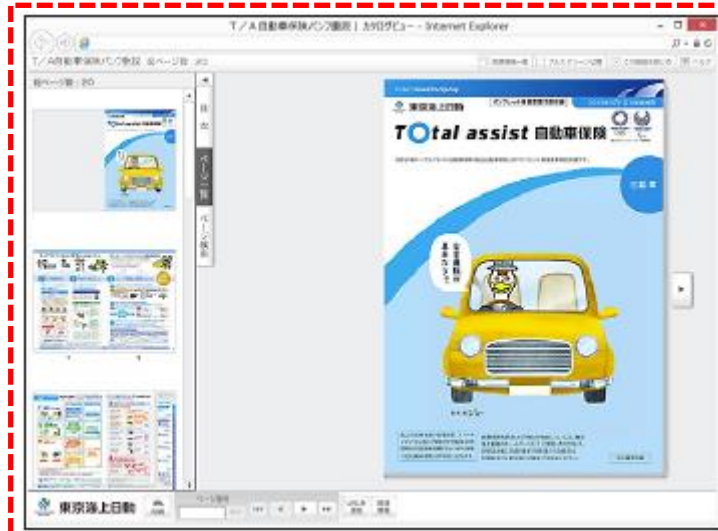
T／A自動車保険パンフ(個人) | カタログビュー - Internet Explorer

T／A自動車保険パンフ(個人) 全ページ数：20

全ページ数：20

目次

ページ一覧

ページ検索

東京海上日動

Total assist 自動車保険

安全運転が基本だよ！

東京海上日動

ページ指定